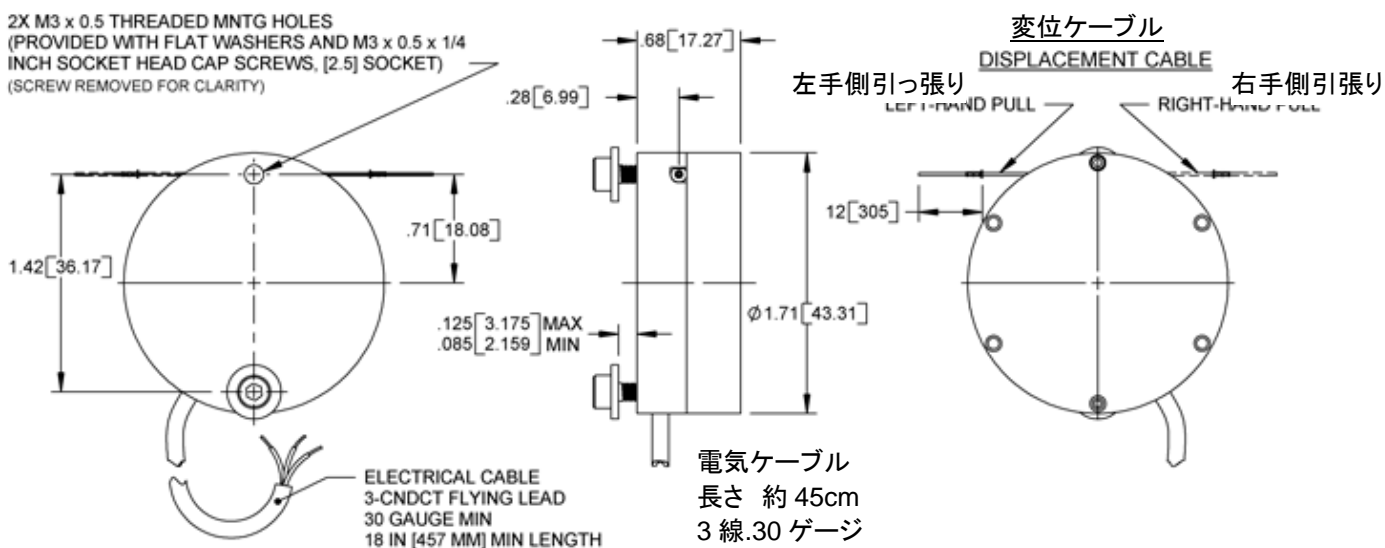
2X M3 x 0.5 THREADED MNTG HOLES (PROVIDED WITH FLAT WASHERS AND M3 x 0.5 x 1/4 INCH SOCKET HEAD CAP SCREWS, [2.5] SOCKET)
(SCREW REMOVED FOR CLARITY)

1.42 [36.17]

.71 [18.08]

.68 [17.27]

.28 [6.99]

.125 [3.175] MAX
.085 [2.159] MIN

Ø1.71 [43.31]

変位ケーブル
DISPLACEMENT CABLE

左手側引っ張り
LEFT-HAND PULL

右手側引張り
RIGHT-HAND PULL

12 [305]

ELECTRICAL CABLE
3-CNDCT FLYING LEAD
30 GAUGE MIN
18 IN [457 MM] MIN LENGTH

電気ケーブル
長さ 約 45cm
3 線.30 ゲージ